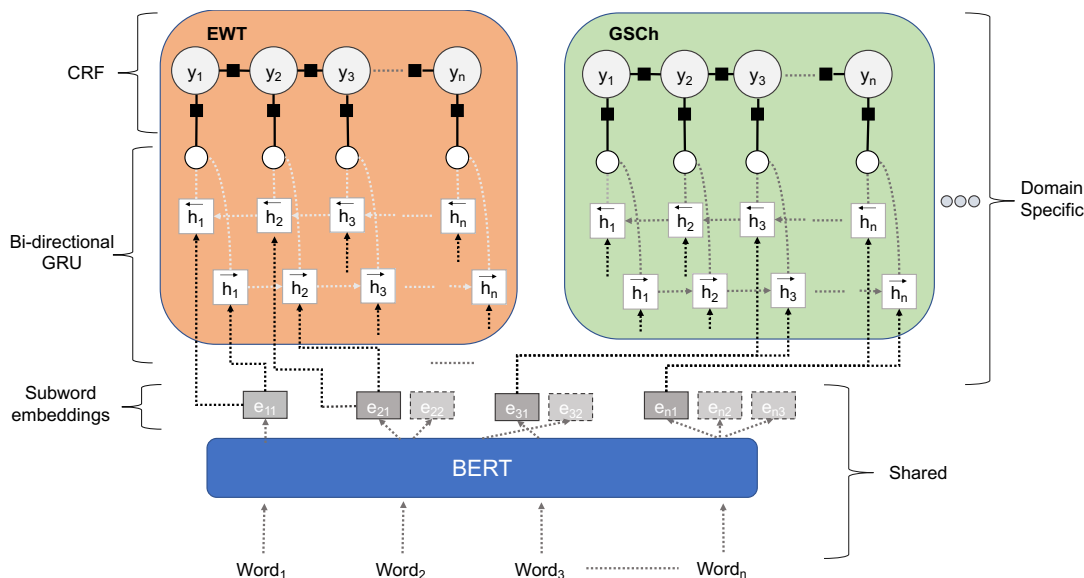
EWT

GSCh

CRF

$y_1$ $y_2$ $y_3$ $y_n$

$y_1$ $y_2$ $y_3$ $y_n$

Bi-directional GRU

$\overleftarrow{h}_1$ $\overleftarrow{h}_2$ $\overleftarrow{h}_3$ $\overleftarrow{h}_n$

$\overrightarrow{h}_1$ $\overrightarrow{h}_2$ $\overrightarrow{h}_3$ $\overrightarrow{h}_n$

$\overleftarrow{h}_1$ $\overleftarrow{h}_2$ $\overleftarrow{h}_3$ $\overleftarrow{h}_n$

$\overrightarrow{h}_1$ $\overrightarrow{h}_2$ $\overrightarrow{h}_3$ $\overrightarrow{h}_n$

Domain Specific

Subword embeddings

$e_{11}$ $e_{21}$ $e_{22}$ $e_{31}$ $e_{32}$ $e_{n1}$ $e_{n2}$ $e_{n3}$

BERT

Shared

$Word_1$ $Word_2$ $Word_3$ $Word_n$